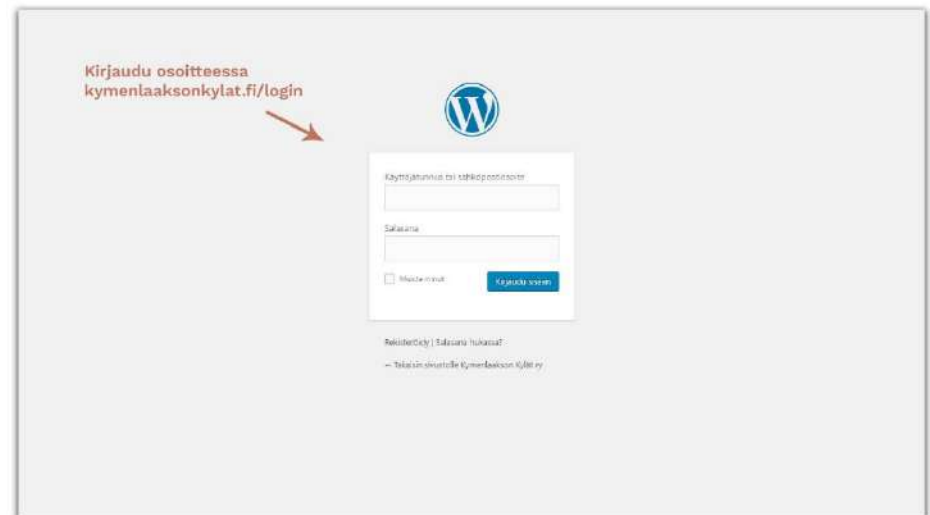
Kirjaudu osoitteessa kymenlaaksonkylat.fi/login

Käyttäjätunnus tai sähköpostiosoite

Salasana

Muista minut

Kirjaudu sisään

Rekisteröidy | Salasana hukassa?

← Takaisin sivustolle Kymenlaakson Kylät ry